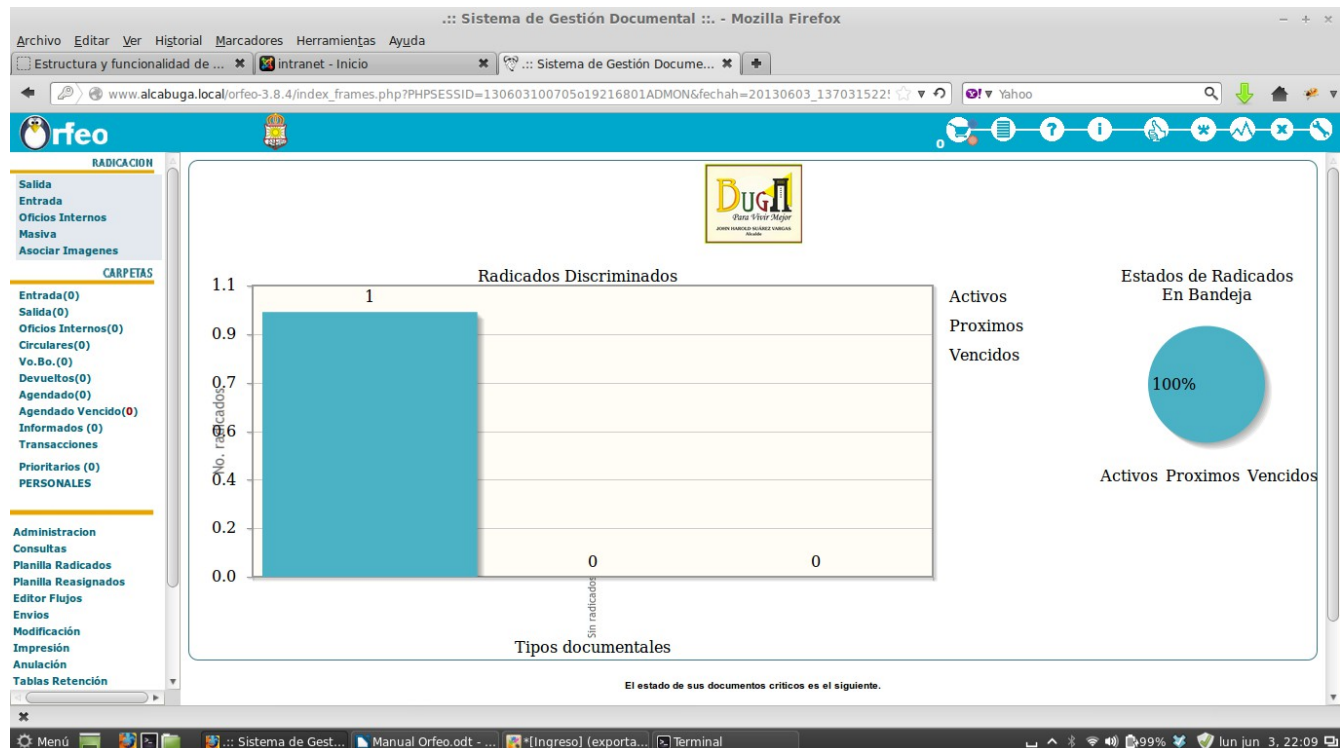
.:: Sistema de Gestión Documental ::. - Mozilla Firefox

Archivo Editar Ver Historial Marcadores Herramientas Ayuda

Estructura y funcionalidad de ... ✖ intranet - Inicio ✖ .:: Sistema de Gestión Docume... ✖ +

www.alcabuga.local/orfeo-3.8.4/index_frames.php?PHPSESSID=130603100705o19216801ADMON&fechah=20130603_137031522!

Yahoo

Orfeo

0

RADICACION
Salida
Entrada
Oficios Internos
Masiva
Asociar Imagenes

CARPETAS
Entrada(0)
Salida(0)
Oficios Internos(0)
Circulares(0)
Vo.Bo.(0)
Devueltos(0)
Agendado(0)
Agendado Vencido(0)
Informados (0)
Transacciones

Prioritarios (0)
PERSONALES

Administracion
Consultas
Planilla Radicados
Planilla Reasignados
Editor Flujos
Envios
Modificación
Impresión
Anulación
Tablas Retención

BUGA
Para Vivir Mejor
JOHN HAROLD SUÁREZ VARGAS
Alcalde

Radicados Discriminados

1.1
0.9
0.7
0.6
0.4
0.2
0.0

No. radicados

1
0
0

Sin radicados

Tipos documentales

Activos
Proximos
Vencidos

Estados de Radicados
En Bandeja

100%

Activos Proximos Vencidos

El estado de sus documentos criticos es el siguiente.

✖

Menú .:: Sistema de Gest... Manual Orfeo.odt - ... *[Ingreso] (exporta... Terminal 99% lun jun 3, 22:09